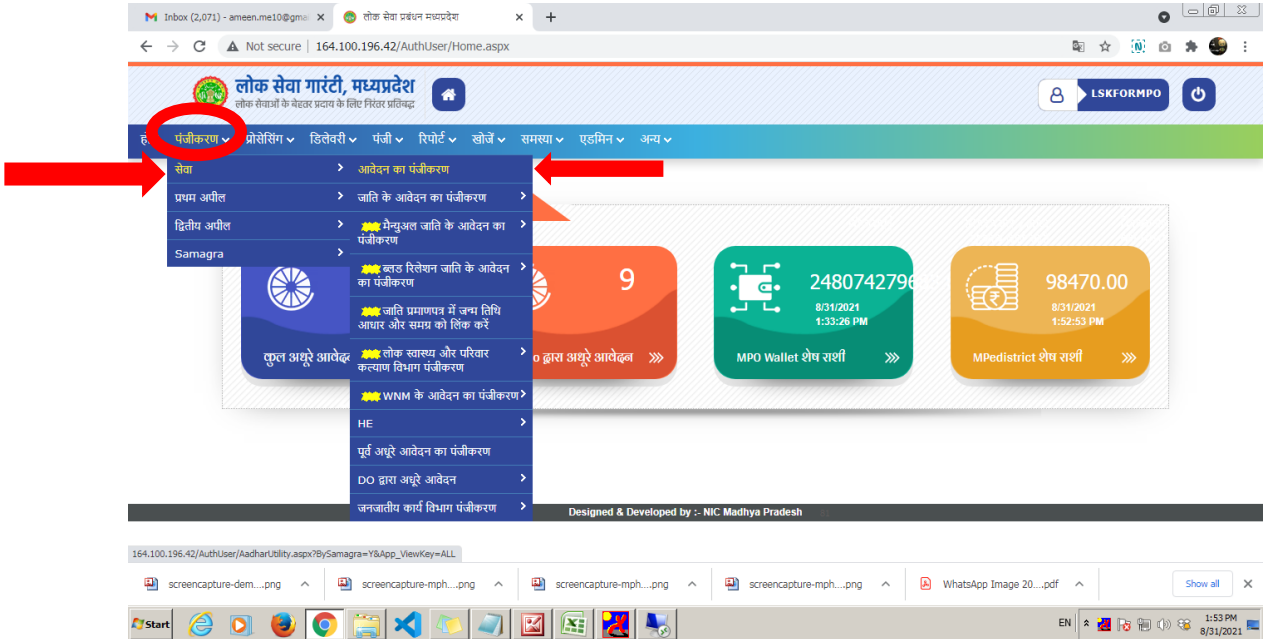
Inbox (2,071) - ameen.me10@gma ×
लोक सेवा प्रबंधन मध्यप्रदेश ×
+

Not secure | 164.100.196.42/AuthUser/Home.aspx

लोक सेवा गारंटी, मध्यप्रदेश
लोक सेवाओं के बेहतर प्रदाय के लिए निरंतर प्रतिबद्ध

LSKFORMPO

ह पंजीकरण प्रोसेसिंग डिलेवरी पंजी रिपोर्ट खोजें समस्या एडमिन अन्य

सेवा
प्रथम अपील
द्वितीय अपील
Samagra

आवेदन का पंजीकरण
जाति के आवेदन का पंजीकरण
मैन्युअल जाति के आवेदन का पंजीकरण
ब्लड रिलेशन जाति के आवेदन का पंजीकरण
जाति प्रमाणपत्र में जन्म तिथि आधार और समग्र को लिंक करें
लोक स्वास्थ्य और परिवार कल्याण विभाग पंजीकरण
WNM के आवेदन का पंजीकरण
HE
पूर्व अधूरे आवेदन का पंजीकरण
DO द्वारा अधूरे आवेदन
जनजातीय कार्य विभाग पंजीकरण

कुल अधूरे आवेद
9
o द्वारा अधूरे आवेदन
2480742796
8/31/2021
1:33:26 PM
MPO Wallet शेष राशी
98470.00
8/31/2021
1:52:53 PM
MPedistrict शेष राशी

Designed & Developed by :- NIC Madhya Pradesh

164.100.196.42/AuthUser/AadharUtility.aspx?BySamagra=Y&App_ViewKey=ALL

screencapture-dem....png
screencapture-mph....png
screencapture-mph....png
screencapture-mph....png
WhatsApp Image 20....pdf
Show all

Start
EN
1:53 PM
8/31/2021